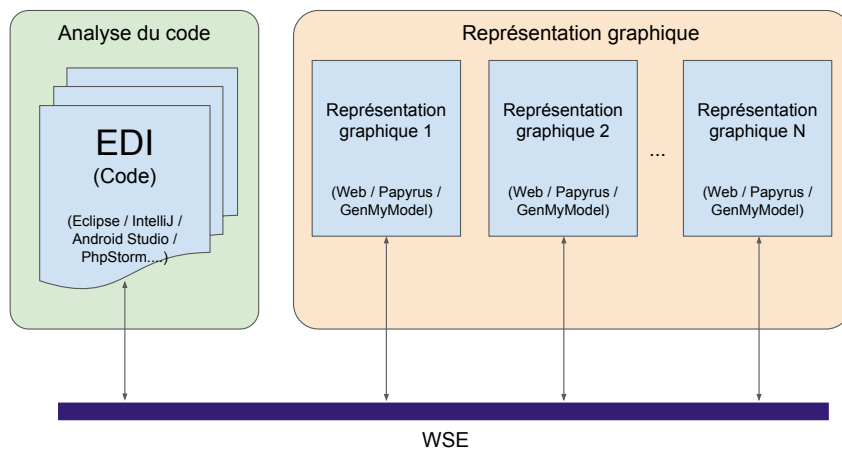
Analyse du code

EDI
(Code)

(Eclipse / IntelliJ / Android Studio / PhpStorm....)

Représentation graphique

Représentation graphique 1

(Web / Papyrus / GenMyModel)

Représentation graphique 2

(Web / Papyrus / GenMyModel)

...

Représentation graphique N

(Web / Papyrus / GenMyModel)

WSE